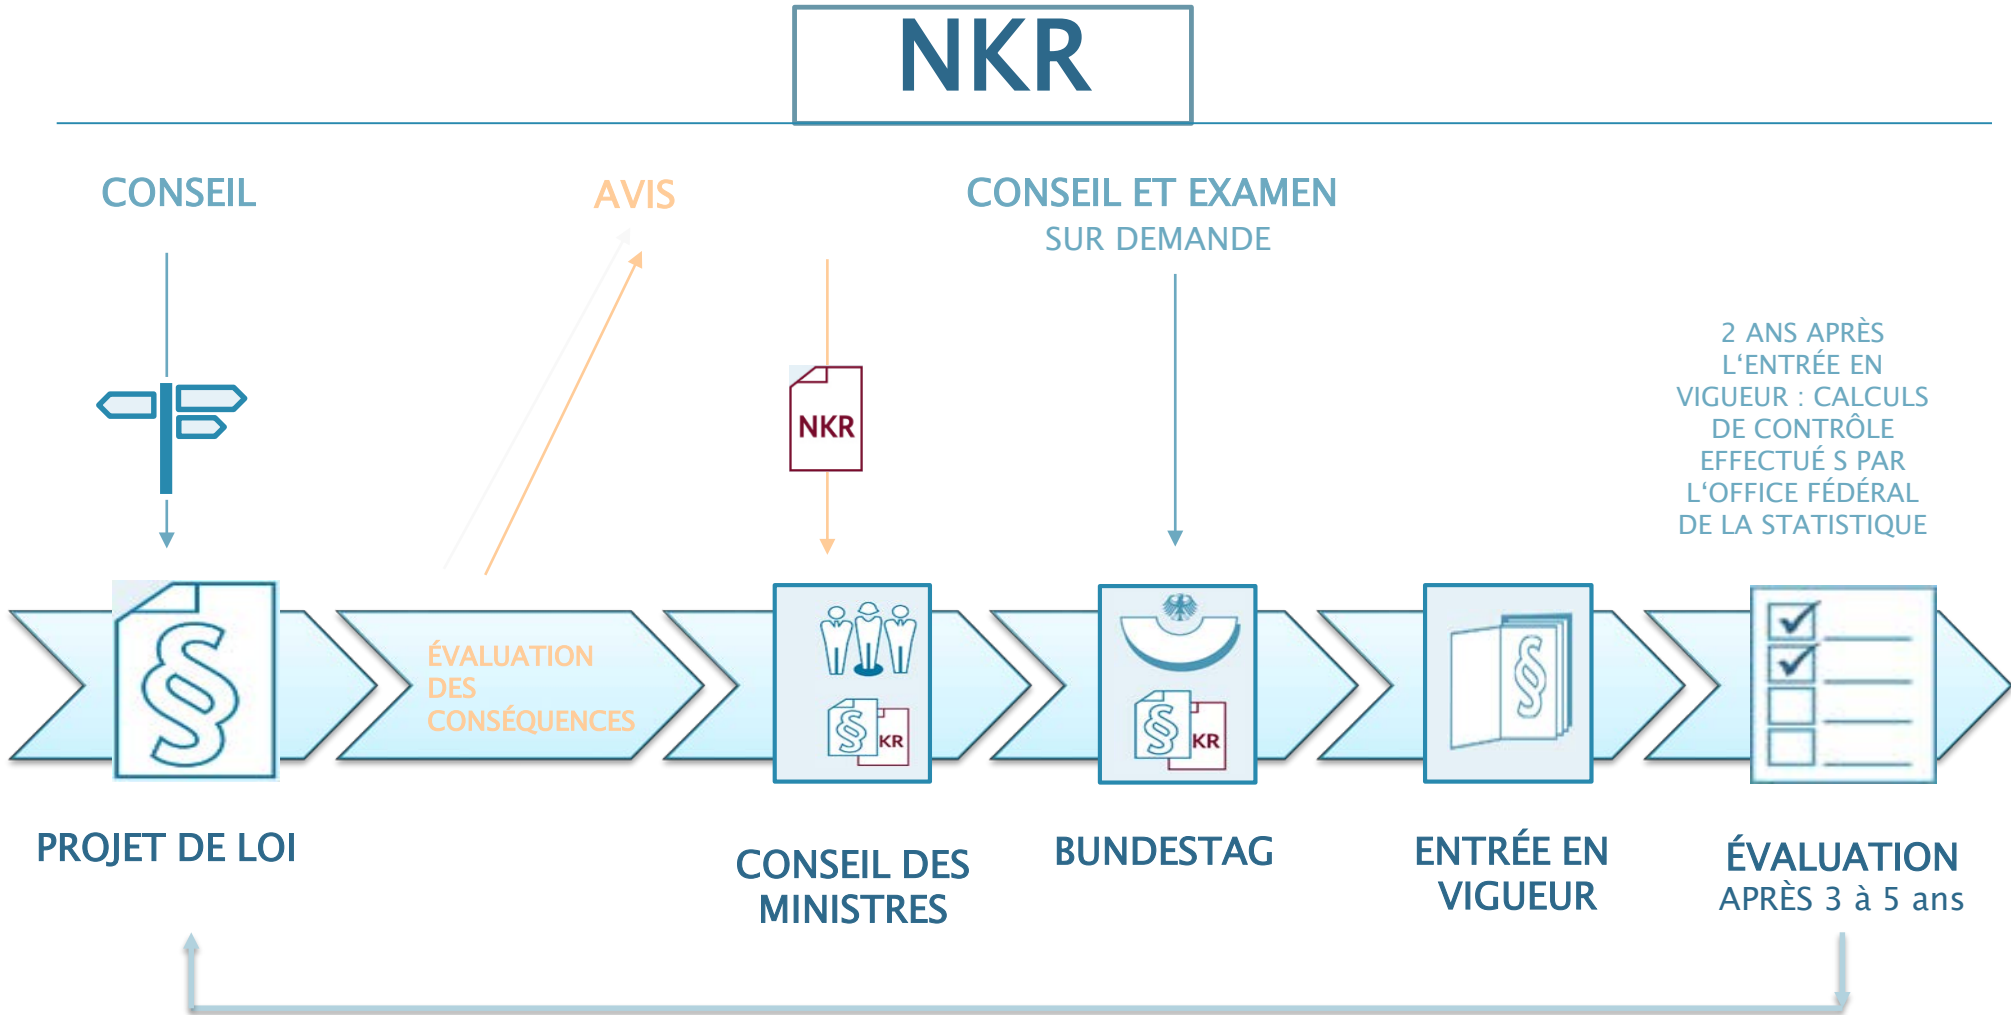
NKR

CONSEIL

AVIS

CONSEIL ET EXAMEN
SUR DEMANDE

NKR

2 ANS APRÈS L'ENTRÉE EN VIGUEUR : CALCULS DE CONTRÔLE EFFECTUÉ S PAR L'OFFICE FÉDÉRAL DE LA STATISTIQUE

§

ÉVALUATION DES CONSÉQUENCES

§ KR

§ KR

§

PROJET DE LOI

CONSEIL DES MINISTRES

BUNDESTAG

ENTRÉE EN VIGUEUR

ÉVALUATION
APRÈS 3 à 5 ans